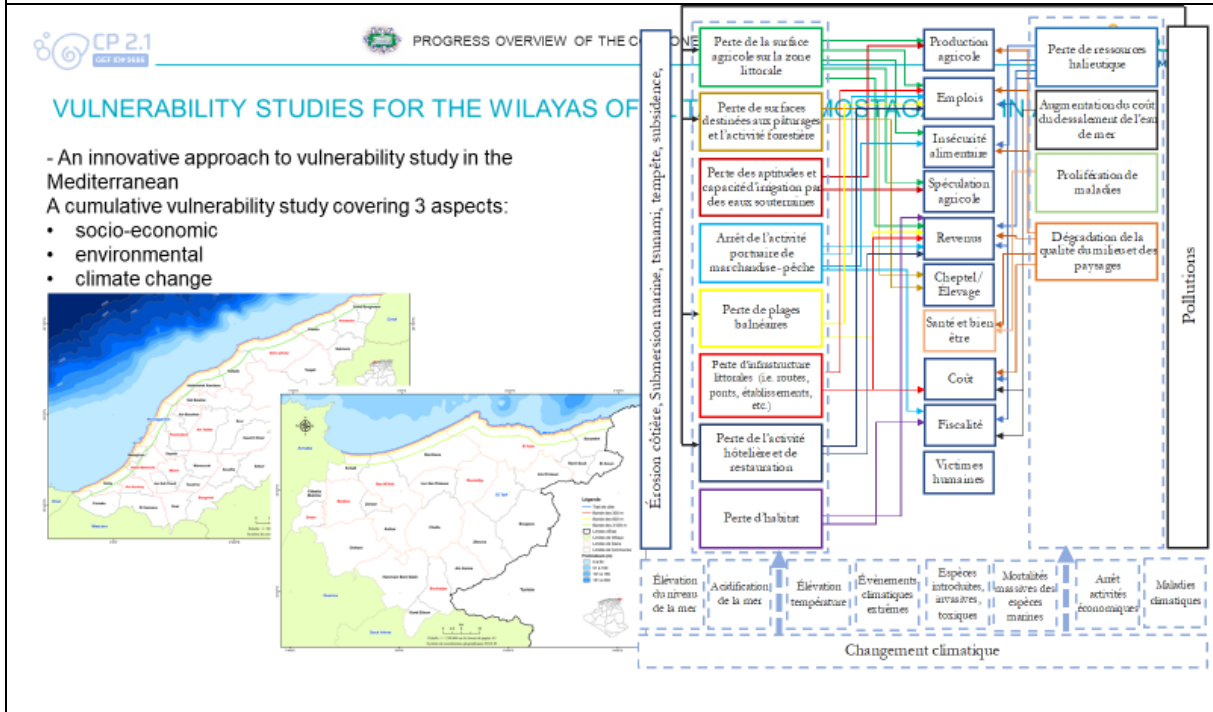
CP 2.1
GEF ID 9686

PROGRESS OVERVIEW OF THE C

VULNERABILITY STUDIES FOR THE WILAYAS OF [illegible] MOSTAG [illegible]

- An innovative approach to vulnerability study in the Mediterranean
A cumulative vulnerability study covering 3 aspects:
• socio-economic
• environmental
• climate change

Erosion côtière, Submersion marine, tsunami, tempête, subsidence,

Perte de la surface agricole sur la zone littorale

Perte de surfaces destinées aux pâturages et l'activité forestière

Perte des aptitudes et capacité irrigation par des eaux souterraines

Arrêt de l'activité portuaire de marchandise-pêche

Perte de plages balnéaires

Perte d'infrastructure littorales (i.e. routes, ponts, établissements, etc.)

Perte de l'activité hôtelière et de restauration

Perte d'habitat

Production agricole

Emplois

Insécurité alimentaire

Spéculation agricole

Revenus

Cheptel/ Elevage

Santé et bien être

Coût

Fiscalité

Victimes humaines

Perte de ressources halieutique

Augmentation du coût du dessalement de l'eau de mer

Prolifération de maladies

Dégradation de la qualité du milieu et des paysages

Pollutions

Elévation du niveau de la mer

Acidification de la mer

Elévation température

Evènements climatiques extrêmes

Espèces introduites, invasives, toxiques

Mortalités massives des espèces marines

Arrêt activités économiques

Maladies climatiques

Changement climatique